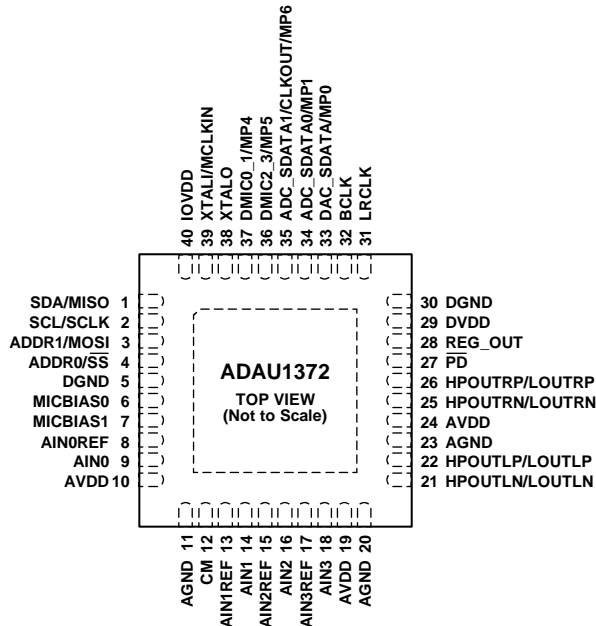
40 IOVDD
39 XTALI/MCLKIN
38 XTALO
37 DMIC0_1/MP4
36 DMIC2_3/MP5
35 ADC_SDATA1/CLKOUT/MP6
34 ADC_SDATA0/MP1
33 DAC_SDATA/MP0
32 BCLK
31 LRCLK

SDA/MISO 1
SCL/SCLK 2
ADDR1/MOSI 3
ADDR0/$\overline{SS}$ 4
DGND 5
MICBIAS0 6
MICBIAS1 7
AIN0REF 8
AIN0 9
AVDD 10

ADAU1372
TOP VIEW
(Not to Scale)

30 DGND
29 DVDD
28 REG_OUT
27 $\overline{PD}$
26 HPOUTRP/LOUTRP
25 HPOUTRN/LOUTRN
24 AVDD
23 AGND
22 HPOUTLP/LOUTLP
21 HPOUTLN/LOUTLN

AGND 11
CM 12
AIN1REF 13
AIN1 14
AIN2REF 15
AIN2 16
AIN3REF 17
AIN3 18
AVDD 19
AGND 20